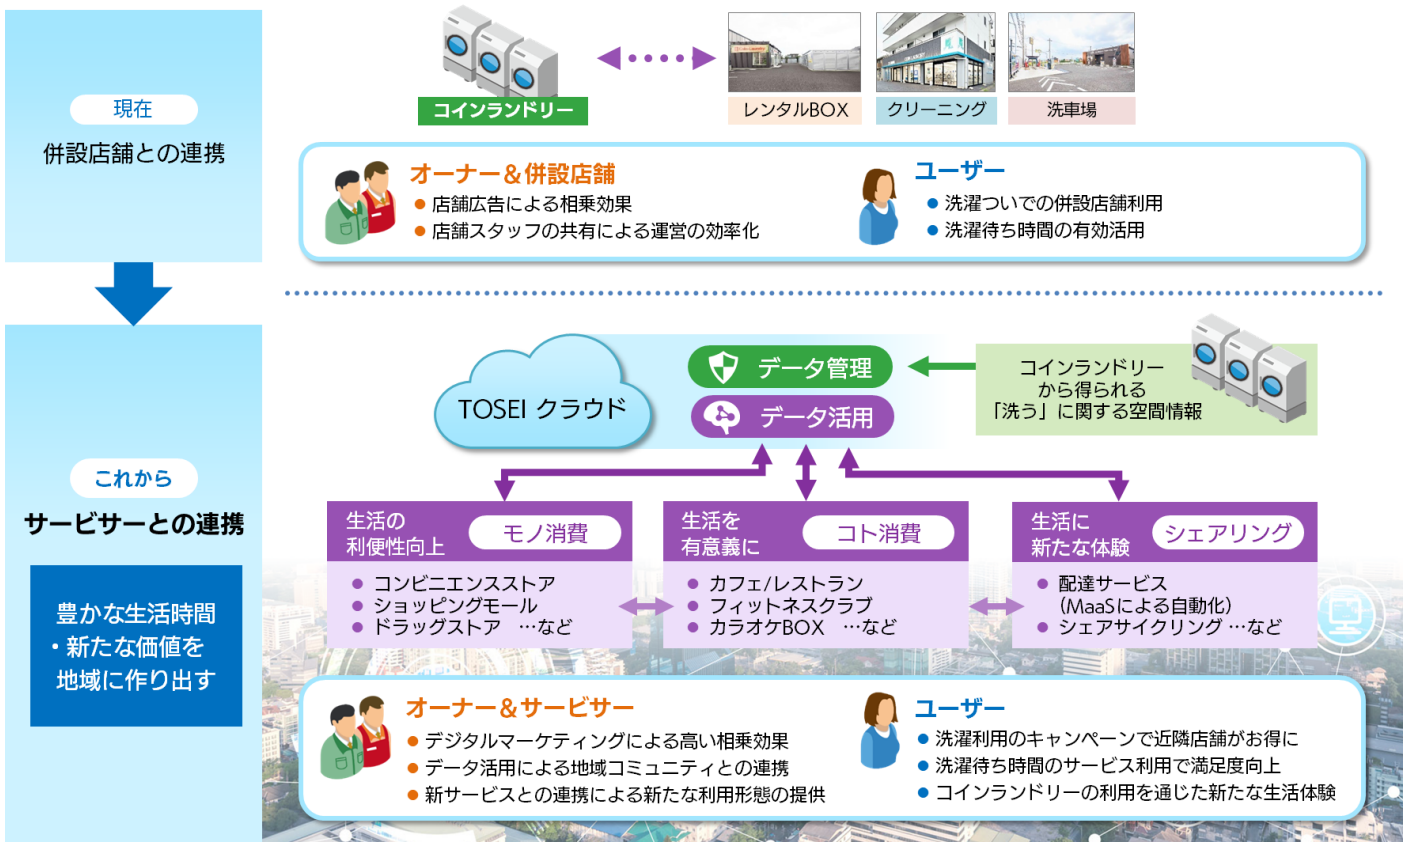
現在

併設店舗との連携

コインランドリー

レンタルBOX

クリーニング

洗車場

オーナー＆併設店舗
● 店舗広告による相乗効果
● 店舗スタッフの共有による運営の効率化

ユーザー
● 洗濯ついでの併設店舗利用
● 洗濯待ち時間の有効活用

これから

サービサーとの連携

豊かな生活時間
・新たな価値を
地域に作り出す

TOSEI クラウド

データ管理

データ活用

コインランドリー
から得られる
「洗う」に関する空間情報

生活の
利便性向上
モノ消費
● コンビニエンスストア
● ショッピングモール
● ドラッグストア …など

生活を
有意義に
コト消費
● カフェ/レストラン
● フィットネスクラブ
● カラオケBOX …など

生活に
新たな体験
シェアリング
● 配達サービス
（MaaSによる自動化）
● シェアサイクリング …など

オーナー＆サービサー
● デジタルマーケティングによる高い相乗効果
● データ活用による地域コミュニティとの連携
● 新サービスとの連携による新たな利用形態の提供

ユーザー
● 洗濯利用のキャンペーンで近隣店舗がお得に
● 洗濯待ち時間のサービス利用で満足度向上
● コインランドリーの利用を通じた新たな生活体験